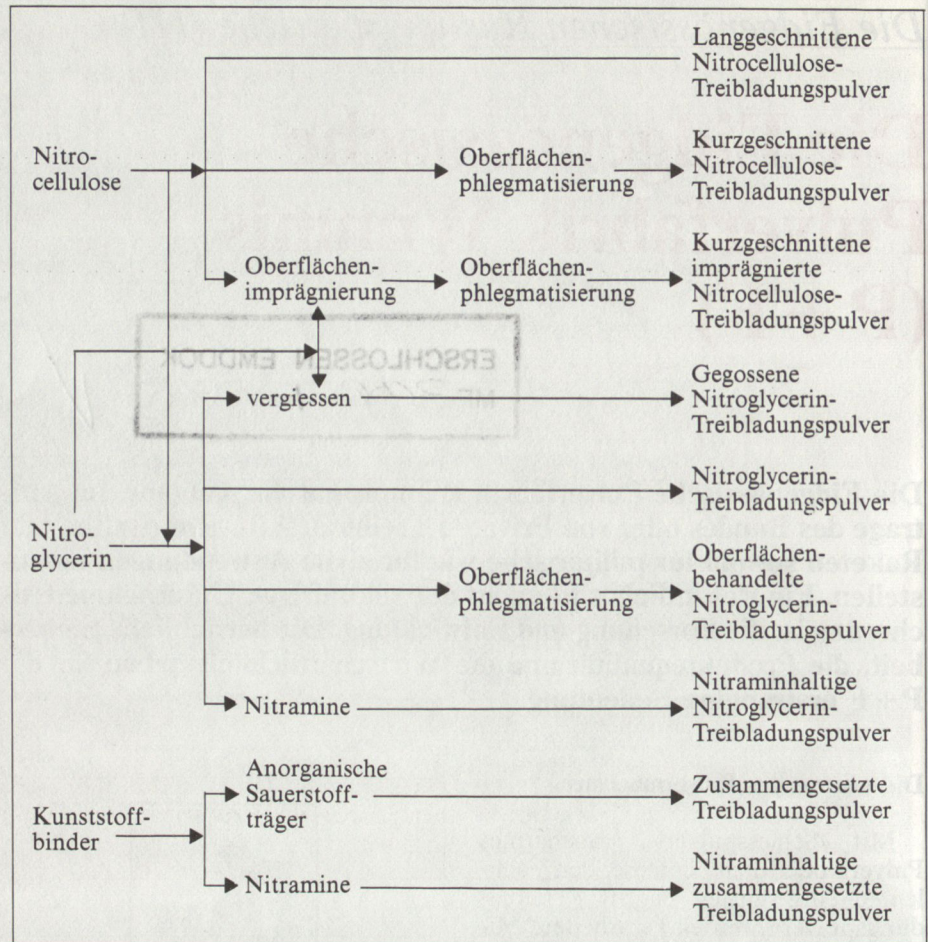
Nitrocellulose

Oberflächenphlegmatisierung

Oberflächenimprägnierung

Oberflächenphlegmatisierung

ERSCHLOSSEN EMDOK
MF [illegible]

vergiessen

Nitroglycerin

Oberflächenphlegmatisierung

Nitramine

Kunststoffbinder

Anorganische Sauerstoffträger

Nitramine

Langgeschnittene Nitrocellulose-Treibladungspulver

Kurzgeschnittene Nitrocellulose-Treibladungspulver

Kurzgeschnittene imprägnierte Nitrocellulose-Treibladungspulver

Gegossene Nitroglycerin-Treibladungspulver

Nitroglycerin-Treibladungspulver

Oberflächenbehandelte Nitroglycerin-Treibladungspulver

Nitraminhaltige Nitroglycerin-Treibladungspulver

Zusammengesetzte Treibladungspulver

Nitraminhaltige zusammengesetzte Treibladungspulver